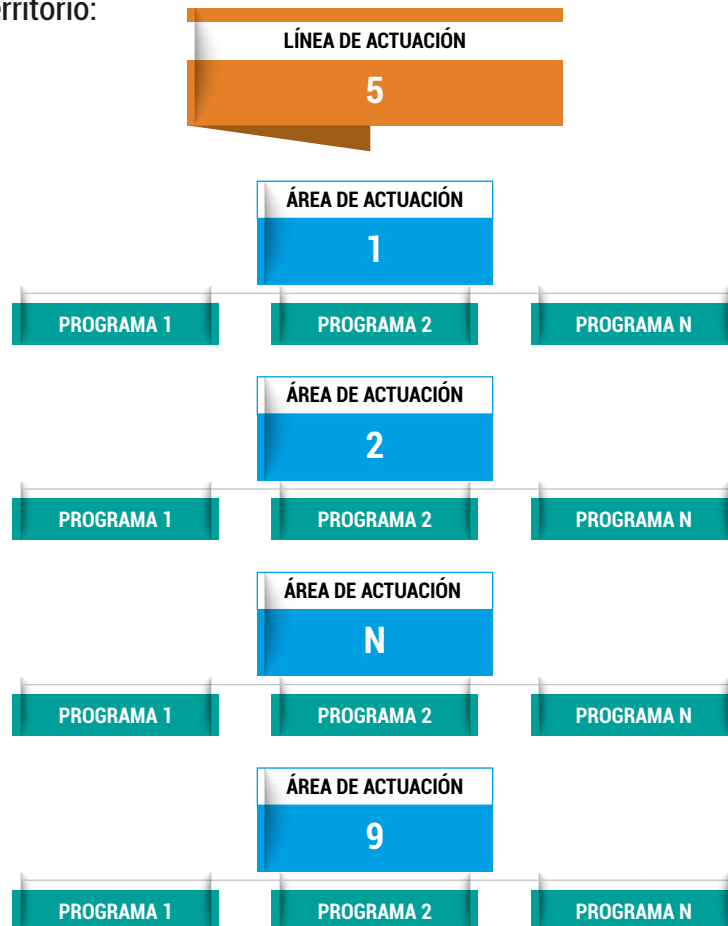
rritorio:

LÍNEA DE ACTUACIÓN
5

ÁREA DE ACTUACIÓN
1

PROGRAMA 1
PROGRAMA 2
PROGRAMA N

ÁREA DE ACTUACIÓN
2

PROGRAMA 1
PROGRAMA 2
PROGRAMA N

ÁREA DE ACTUACIÓN
N

PROGRAMA 1
PROGRAMA 2
PROGRAMA N

ÁREA DE ACTUACIÓN
9

PROGRAMA 1
PROGRAMA 2
PROGRAMA N